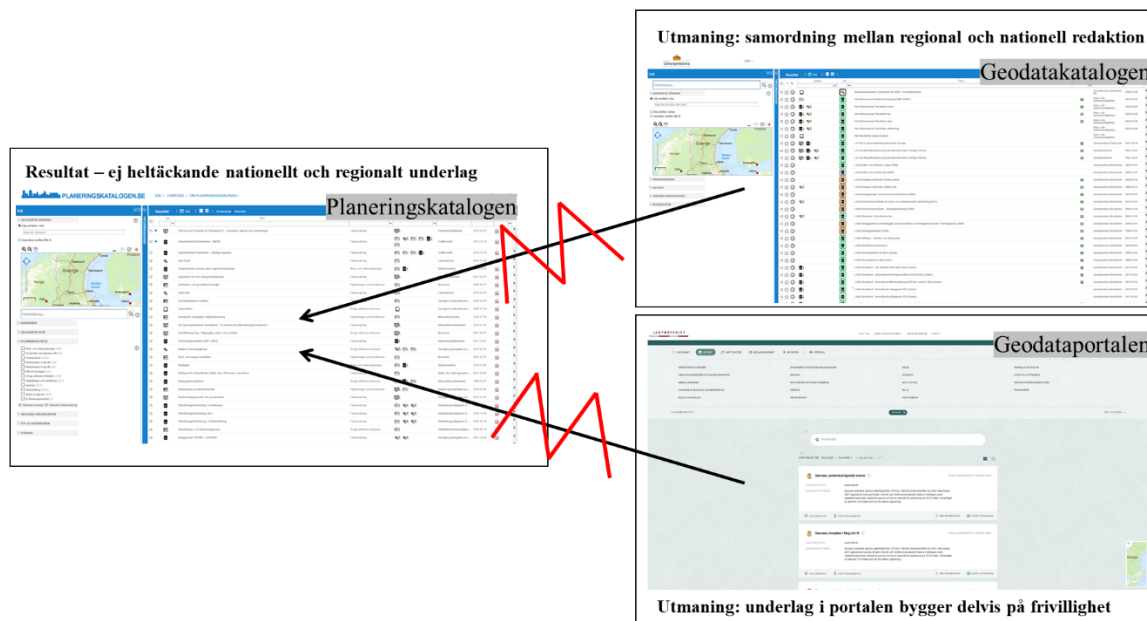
Utmaning: samordning mellan regional och nationell redaktion

Geodatakatalogen

Resultat – ej heltäckande nationellt och regionalt underlag

PLANERINGSKATALOGEN.SE

Planeringskatalogen

LANTMÄTERIET

Geodataportalen

Utmaning: underlag i portalen bygger delvis på frivillighet